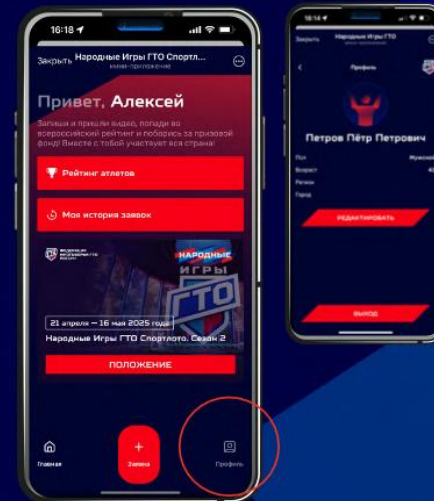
16:18

Закрыть Народные Игры ГТО Спортлот... мини-приложение

Привет, Алексей

Запиши и пришли видео, попади во всероссийский рейтинг и поборись за призовой фонд! Вместе с тобой участвует вся страна!

Рейтинг атлетов

Моя история заявок

НАРОДНЫЕ ИГРЫ ГТО

21 апреля — 16 мая 2025 года

Народные Игры ГТО Спортлото. Сезон 2

ПОЛОЖЕНИЕ

Главная

Заявка

Профиль

16:14

Закрыть

Профиль

Петров Пётр Петрович

Пол Мужской

Возраст

Регион

Город

РЕДАКТИРОВАТЬ

ВЫХОД